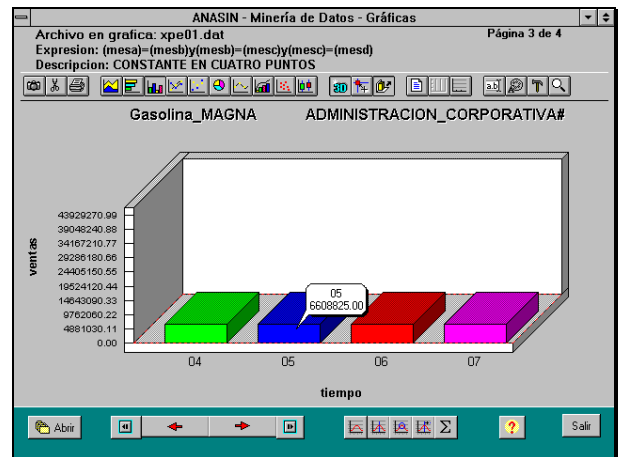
ANASIN - Minería de Datos - Gráficas

Archivo en grafica: xpe01.dat

Página 3 de 4

Expresion: (mesa)=(mesb)y(mesb)=(mesc)y(mesc)=(mesd)

Descripcion: CONSTANTE EN CUATRO PUNTOS

Gasolina_MAGNA ADMINISTRACION_CORPORATIVA#

ventas

43929270.99
39048240.88
34167210.77
29286180.66
24405150.55
19524120.44
14643090.33
9762060.22
4881030.11
0.00

05
6608825.00

04 05 06 07

tiempo

Abrir

Salir